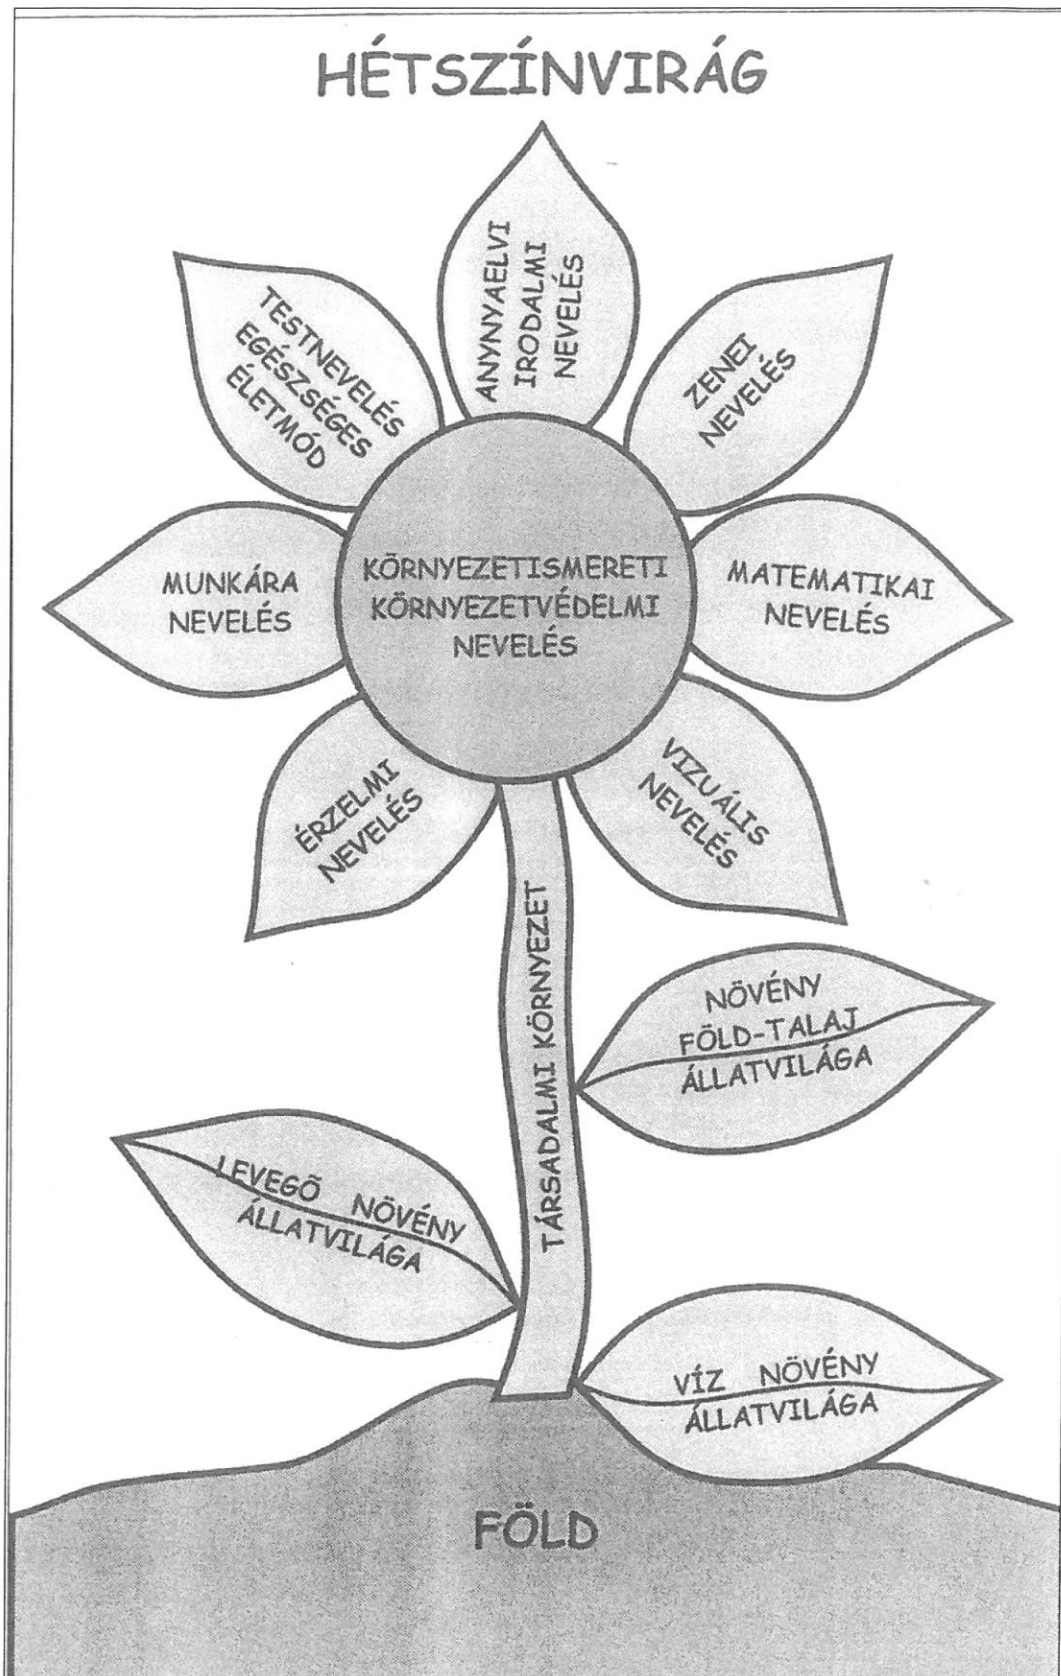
HÉTSZÍNVIRÁG

TESTNEVELÉS EGÉSZSÉGES ÉLETMÓD

ANYNYAELVI IRODALMI NEVELÉS

ZENEI NEVELÉS

MUNKÁRA NEVELÉS

KÖRNYEZETISMERETI KÖRNYEZETVÉDELMI NEVELÉS

MATEMATIKAI NEVELÉS

ÉRZELMI NEVELÉS

VIZUÁLIS NEVELÉS

TÁRSADALMI KÖRNYEZET

NÖVÉNY FÖLD-TALAJ ÁLLATVILÁGA

LEVEGŐ NÖVÉNY ÁLLATVILÁGA

VÍZ NÖVÉNY ÁLLATVILÁGA

FÖLD